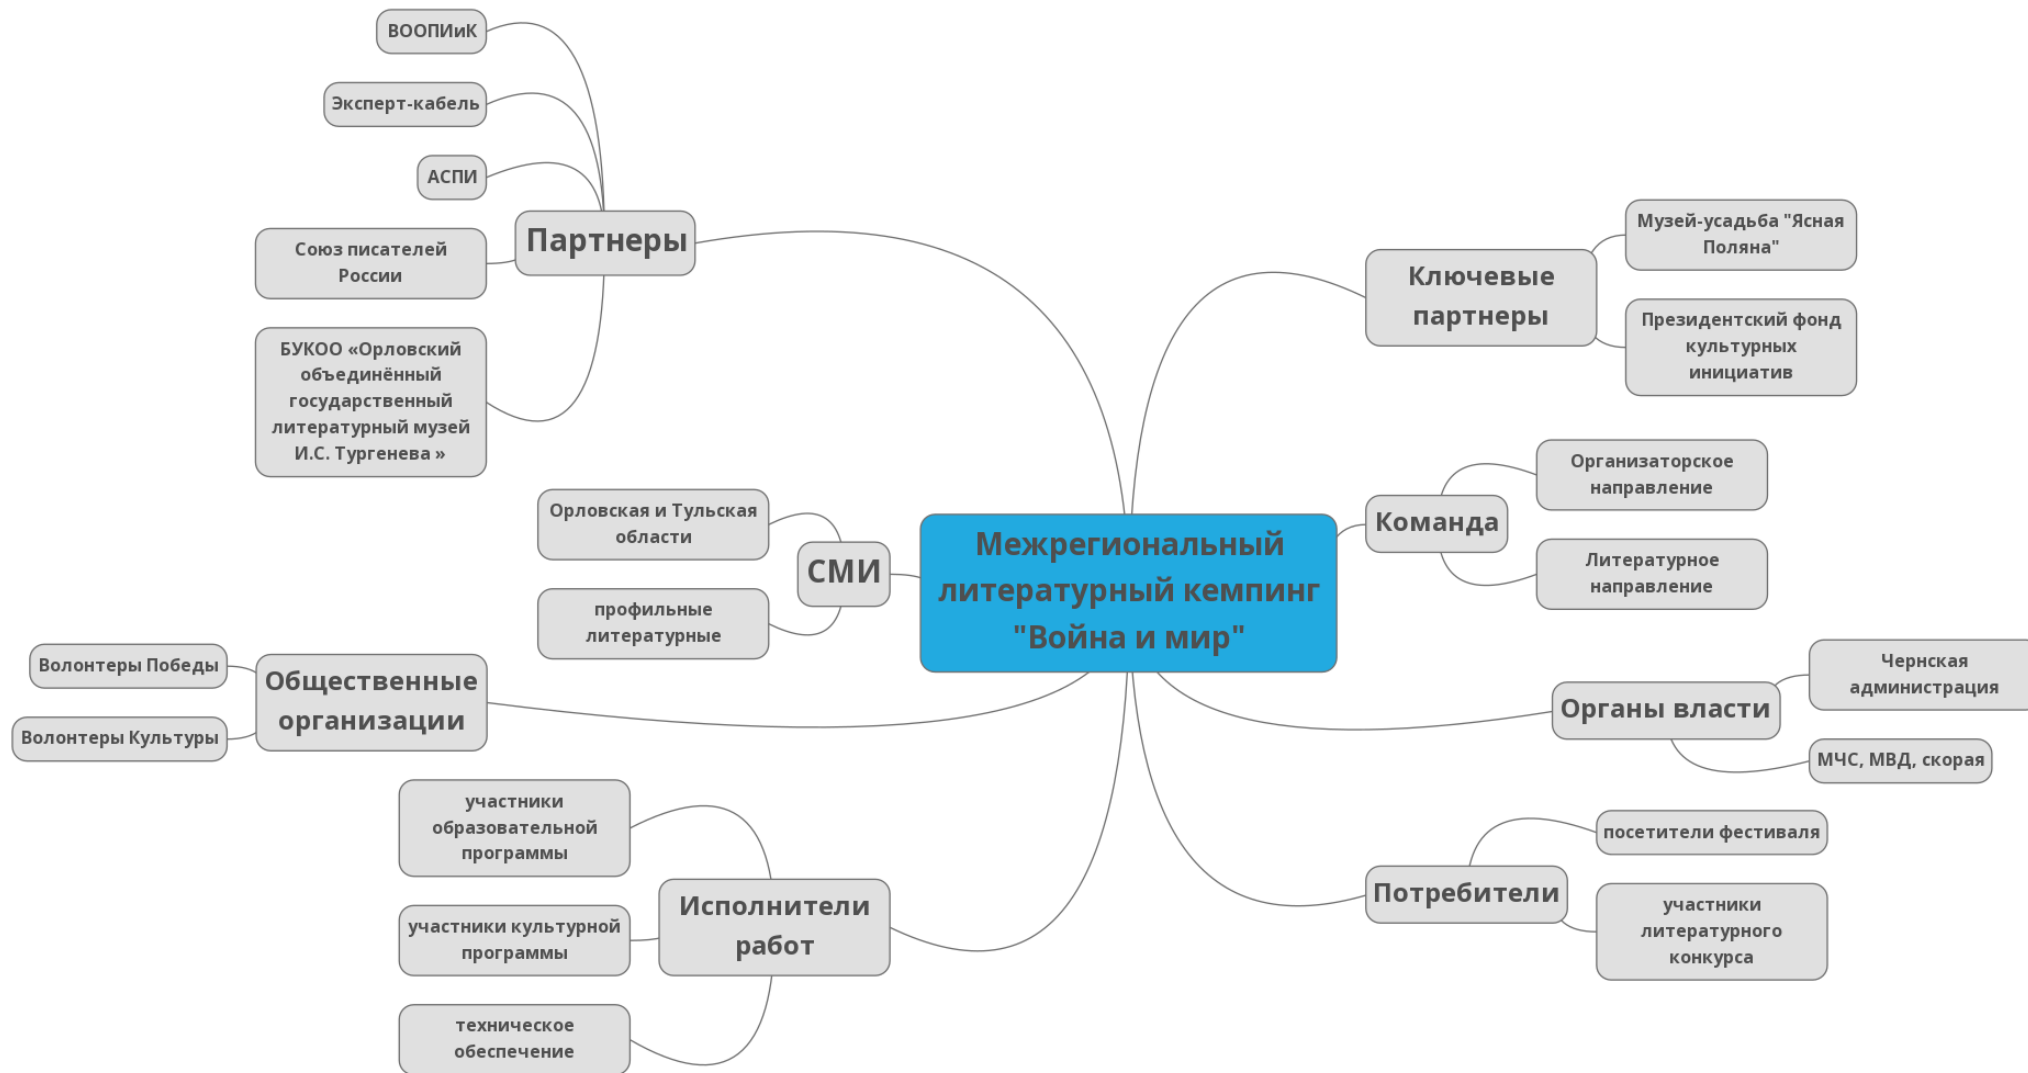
Межрегиональный литературный кемпинг "Война и мир"

Партнеры

ВООПИиК

Эксперт-кабель

АСПИ

Союз писателей России

БУКОО «Орловский объединённый государственный литературный музей И.С. Тургенева »

СМИ

Орловская и Тульская области

профильные литературные

Общественные организации

Волонтеры Победы

Волонтеры Культуры

Исполнители работ

участники образовательной программы

участники культурной программы

техническое обеспечение

Ключевые партнеры

Музей-усадьба "Ясная Поляна"

Президентский фонд культурных инициатив

Команда

Организаторское направление

Литературное направление

Органы власти

Чернская администрация

МЧС, МВД, скорая

Потребители

посетители фестиваля

участники литературного конкурса